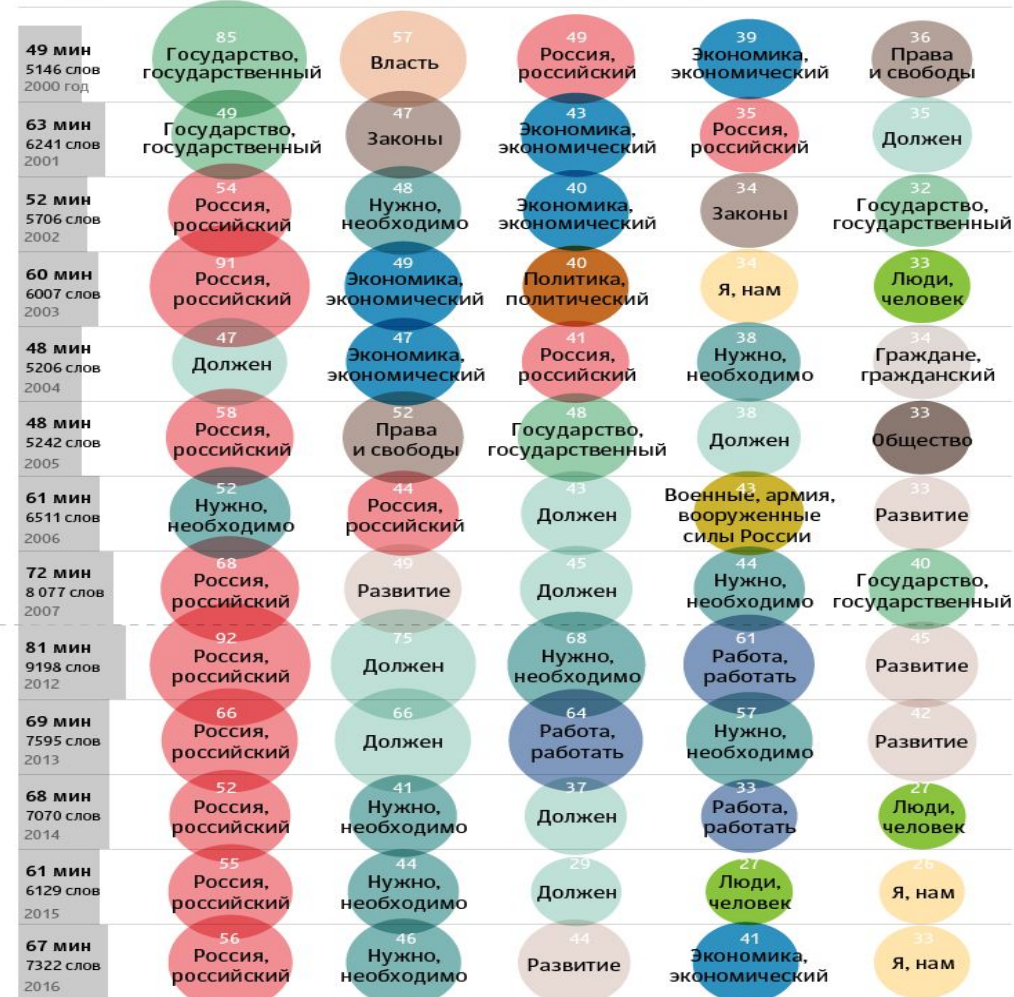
| | | | | | |
|---|---|---|---|---|---|
| 49 мин 5146 слов 2000 год | 85 Государство, государственный | 57 Власть | 49 Россия, российский | 39 Экономика, экономический | 36 Права и свободы |
| 63 мин 6241 слов 2001 | 49 Государство, государственный | 47 Законы | 43 Экономика, экономический | 35 Россия, российский | 35 Должен |
| 52 мин 5706 слов 2002 | 54 Россия, российский | 48 Нужно, необходимо | 40 Экономика, экономический | 34 Законы | 32 Государство, государственный |
| 60 мин 6007 слов 2003 | 91 Россия, российский | 49 Экономика, экономический | 40 Политика, политический | 34 Я, нам | 33 Люди, человек |
| 48 мин 5206 слов 2004 | 47 Должен | 47 Экономика, экономический | 41 Россия, российский | 38 Нужно, необходимо | 34 Граждане, гражданский |
| 48 мин 5242 слов 2005 | 58 Россия, российский | 52 Права и свободы | 48 Государство, государственный | 38 Должен | 33 Общество |
| 61 мин 6511 слов 2006 | 52 Нужно, необходимо | 44 Россия, российский | 43 Должен | 43 Военные, армия, вооруженные силы России | 33 Развитие |
| 72 мин 8 077 слов 2007 | 68 Россия, российский | 49 Развитие | 45 Должен | 44 Нужно, необходимо | 40 Государство, государственный |
| 81 мин 9198 слов 2012 | 92 Россия, российский | 75 Должен | 68 Нужно, необходимо | 61 Работа, работать | 45 Развитие |
| 69 мин 7595 слов 2013 | 66 Россия, российский | 66 Должен | 64 Работа, работать | 57 Нужно, необходимо | 42 Развитие |
| 68 мин 7070 слов 2014 | 52 Россия, российский | 41 Нужно, необходимо | 37 Должен | 33 Работа, работать | 27 Люди, человек |
| 61 мин 6129 слов 2015 | 55 Россия, российский | 44 Нужно, необходимо | 29 Должен | 27 Люди, человек | 26 Я, нам |
| 67 мин 7322 слов 2016 | 56 Россия, российский | 46 Нужно, необходимо | 44 Развитие | 41 Экономика, экономический | 33 Я, нам |